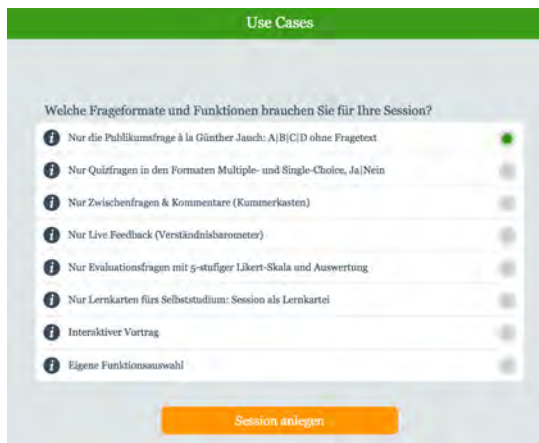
Use Cases

Welche Frageformate und Funktionen brauchen Sie für Ihre Session?

Nur die Publikumsfrage à la Günther Jauch: A|B|C|D ohne Fragetext

Nur Quizfragen in den Formaten Multiple- und Single-Choice, Ja|Nein

Nur Zwischenfragen & Kommentare (Kummerkasten)

Nur Live Feedback (Verständnisbarometer)

Nur Evaluationsfragen mit 5-stufiger Likert-Skala und Auswertung

Nur Lernkarten fürs Selbststudium: Session als Lernkartei

Interaktiver Vortrag

Eigene Funktionsauswahl

Session anlegen